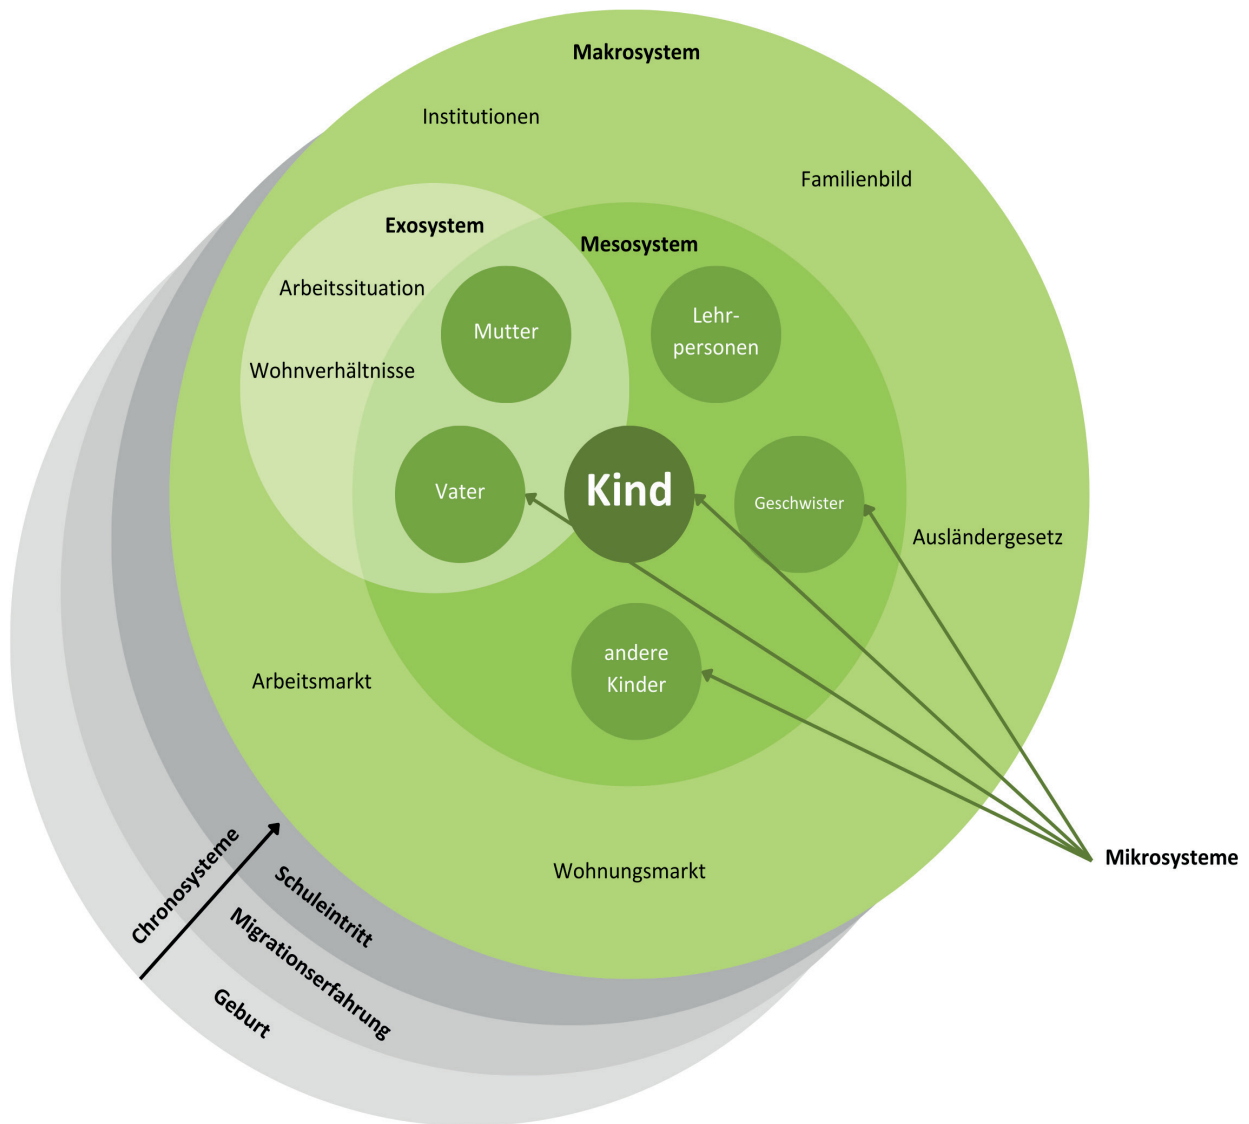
Makrosystem

Institutionen

Familienbild

Exosystem

Mesosystem

Arbeitssituation

Mutter

Lehrpersonen

Wohnverhältnisse

Vater

Kind

Geschwister

Ausländergesetz

andere Kinder

Arbeitsmarkt

Mikrosysteme

Wohnungsmarkt

Chronosysteme

Schuleintritt

Migrationserfahrung

Geburt